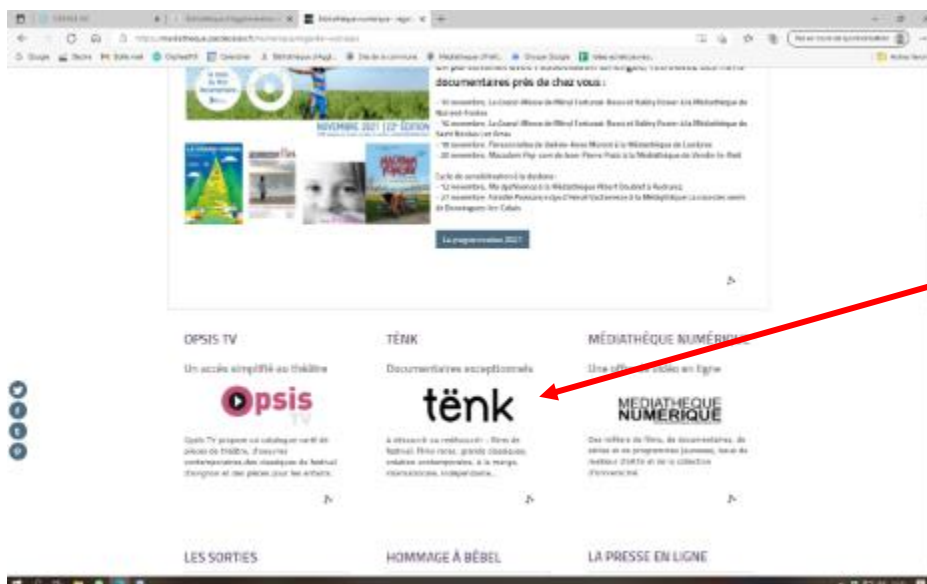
documentaires près de chez vous :

NOVEMBRE 2021 | 22e ÉDITION

La programmation 2021

OPSIS TV

Un accès simplifié au théâtre

Opsis TV

Opsis TV propose un catalogue varié de pièces de théâtre, d'oeuvres contemporaines des classiques du festival d'Avignon et des pièces pour les enfants.

TËNK

Documentaires exceptionnels

tënk

À découvrir ou redécouvrir : films de festival, films rares, grands classiques, création contemporaine, à la marge, internationale, indépendante...

MÉDIATHÈQUE NUMÉRIQUE

Une offre de vidéo en ligne

MEDIATHEQUE NUMERIQUE

Des milliers de films, de documentaires, de séries et de programmes jeunesse, issus du meilleur d'ARTE et de la collection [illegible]

LES SORTIES

HOMMAGE À BÉBEL

LA PRESSE EN LIGNE